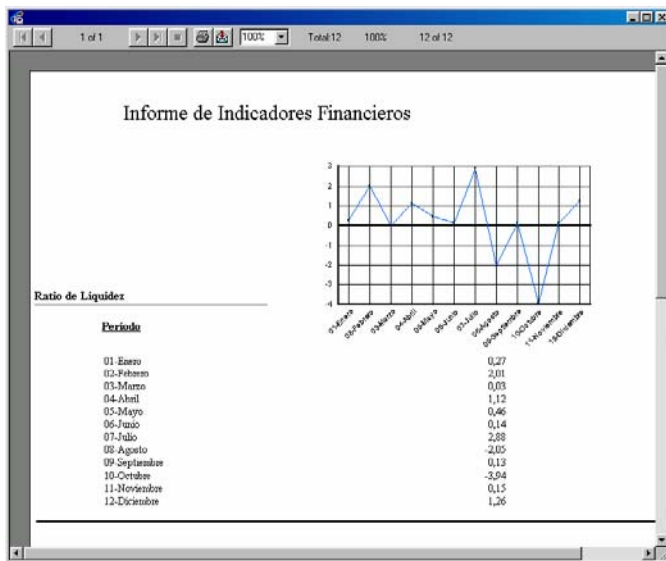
1 of 1 100% Total:12 100% 12 of 12

Informe de Indicadores Financieros

3
2
1
0
-1
-2
-3
-4

01-Enero 02-Febrero 03-Marzo 04-Abril 05-Mayo 06-Junio 07-Julio 08-Agosto 09-Septiembre 10-Octubre 11-Noviembre 12-Diciembre

Ratio de Liquidez

Periodo

| | |
|---|---|
| 01-Enero | 0,27 |
| 02-Febrero | 2,01 |
| 03-Marzo | 0,03 |
| 04-Abril | 1,12 |
| 05-Mayo | 0,46 |
| 06-Junio | 0,14 |
| 07-Julio | 2,88 |
| 08-Agosto | -2,05 |
| 09-Septiembre | 0,13 |
| 10-Octubre | -3,94 |
| 11-Noviembre | 0,15 |
| 12-Diciembre | 1,26 |